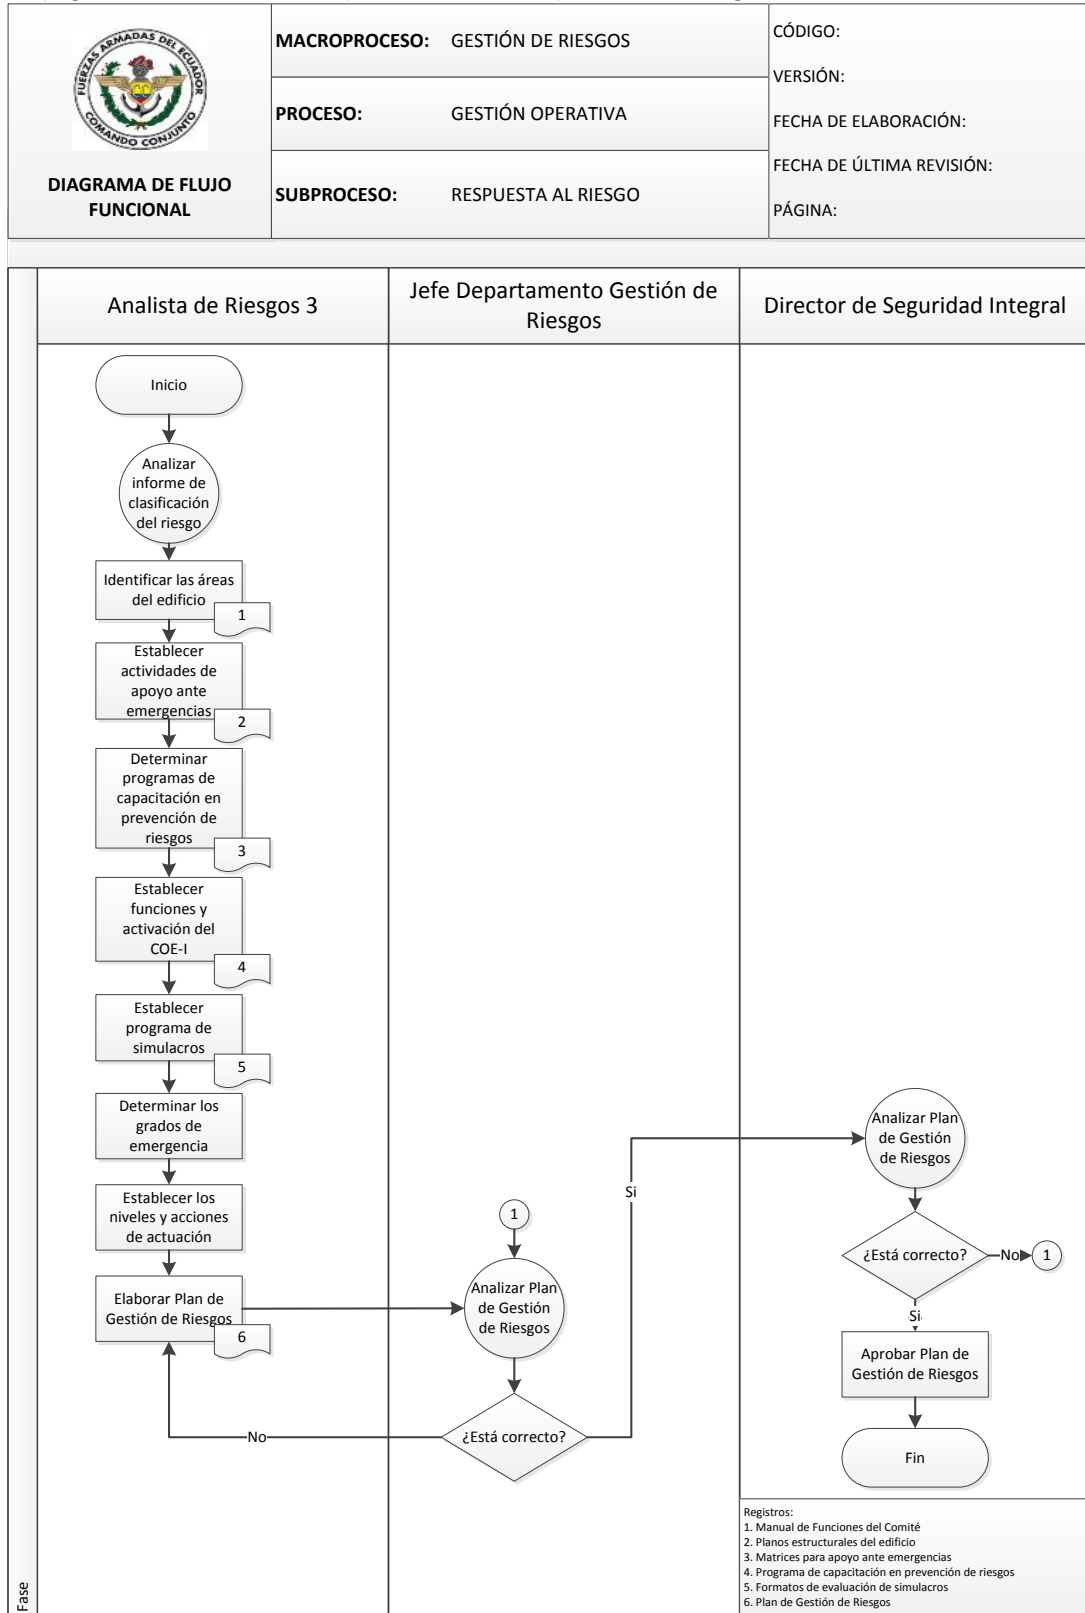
FUERZAS ARMADAS DEL ECUADOR
COMANDO CONJUNTO

DIAGRAMA DE FLUJO FUNCIONAL

MACROPROCESO: GESTIÓN DE RIESGOS

PROCESO: GESTIÓN OPERATIVA

SUBPROCESO: RESPUESTA AL RIESGO

CÓDIGO:

VERSIÓN:

FECHA DE ELABORACIÓN:

FECHA DE ÚLTIMA REVISIÓN:

PÁGINA:

Analista de Riesgos 3

Jefe Departamento Gestión de Riesgos

Director de Seguridad Integral

Inicio

Analizar informe de clasificación del riesgo

Identificar las áreas del edificio

1

Establecer actividades de apoyo ante emergencias

2

Determinar programas de capacitación en prevención de riesgos

3

Establecer funciones y activación del COE-I

4

Establecer programa de simulacros

5

Determinar los grados de emergencia

Establecer los niveles y acciones de actuación

Elaborar Plan de Gestión de Riesgos

6

No

1

Analizar Plan de Gestión de Riesgos

¿Está correcto?

Si

Analizar Plan de Gestión de Riesgos

¿Está correcto?

No

1

Si

Aprobar Plan de Gestión de Riesgos

Fin

Registros:
1. Manual de Funciones del Comité
2. Planos estructurales del edificio
3. Matrices para apoyo ante emergencias
4. Programa de capacitación en prevención de riesgos
5. Formatos de evaluación de simulacros
6. Plan de Gestión de Riesgos

Fase